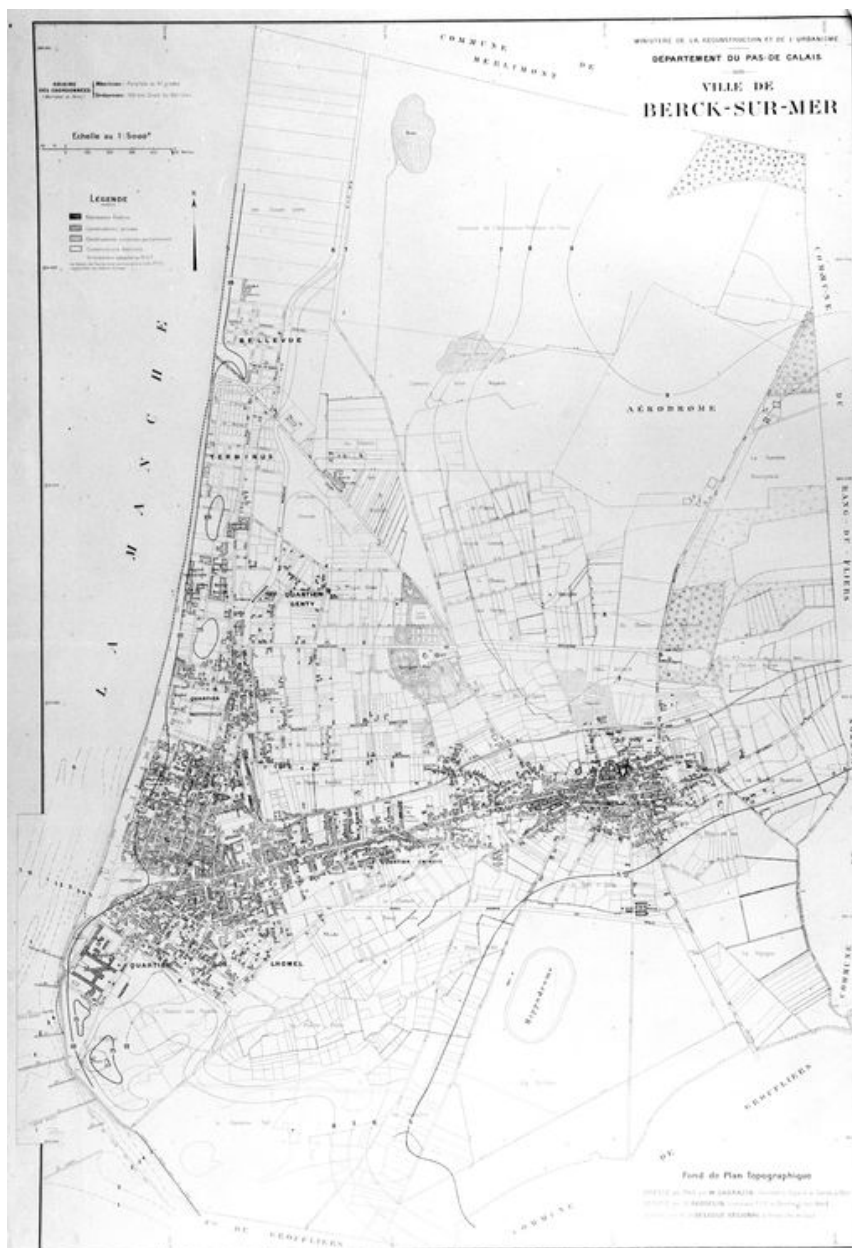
MINISTERE DE LA RECONSTRUCTION ET DE L'URBANISME
DEPARTEMENT DU PAS-DE-CALAIS
VILLE DE
BERCK-SUR-MER

COMMUNE DE MERLIMONT

ORIGINE DES COORDONNEES
Méridien: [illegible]
Ordonnées: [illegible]

Echelle au 1:5000e

LEGENDE
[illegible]
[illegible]
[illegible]
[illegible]

LA MANCHE

BELLEVUE
TERMINUS
QUARTIER GENTY
AÉRODROME
QUARTIER
QUARTIER CHOCHOIS
QUARTIER LHOMEL
Hippodrome

COMMUNE DE RANG-DU-FLIERS
COMMUNE DE GROFFLIERS
DE GROFFLIERS

Fond de Plan Topographique
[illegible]
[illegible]
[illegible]